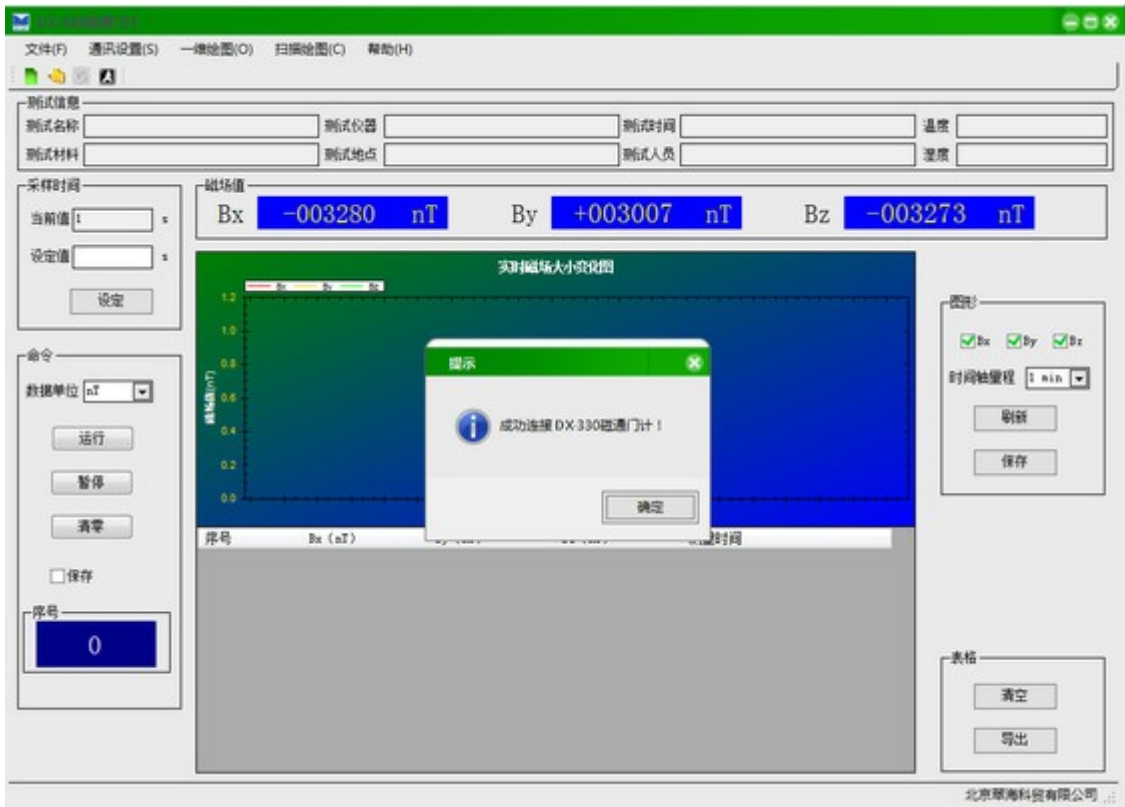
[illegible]

文件(F) 通讯设置(S) 一维绘图(O) 扫描绘图(C) 帮助(H)

测试信息
测试名称
测试仪器
测试时间
温度
测试材料
测试地点
测试人员
湿度

采样时间
当前值 1 s
设定值 s
设定

磁场值
Bx −003280 nT
By +003007 nT
Bz −003273 nT

实时磁场大小变化图
Bx By Bz
1.2
1.0
0.8
0.6
0.4
0.2
0.0
磁场值(nT)

提示
成功连接DX-330磁通门计！
确定

序号 Bx (nT) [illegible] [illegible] 测量时间

命令
数据单位 nT
运行
暂停
清零
保存

序号
0

图形
Bx By Bz
时间轴量程 1 min
刷新
保存

表格
清空
导出

北京翠海科贸有限公司